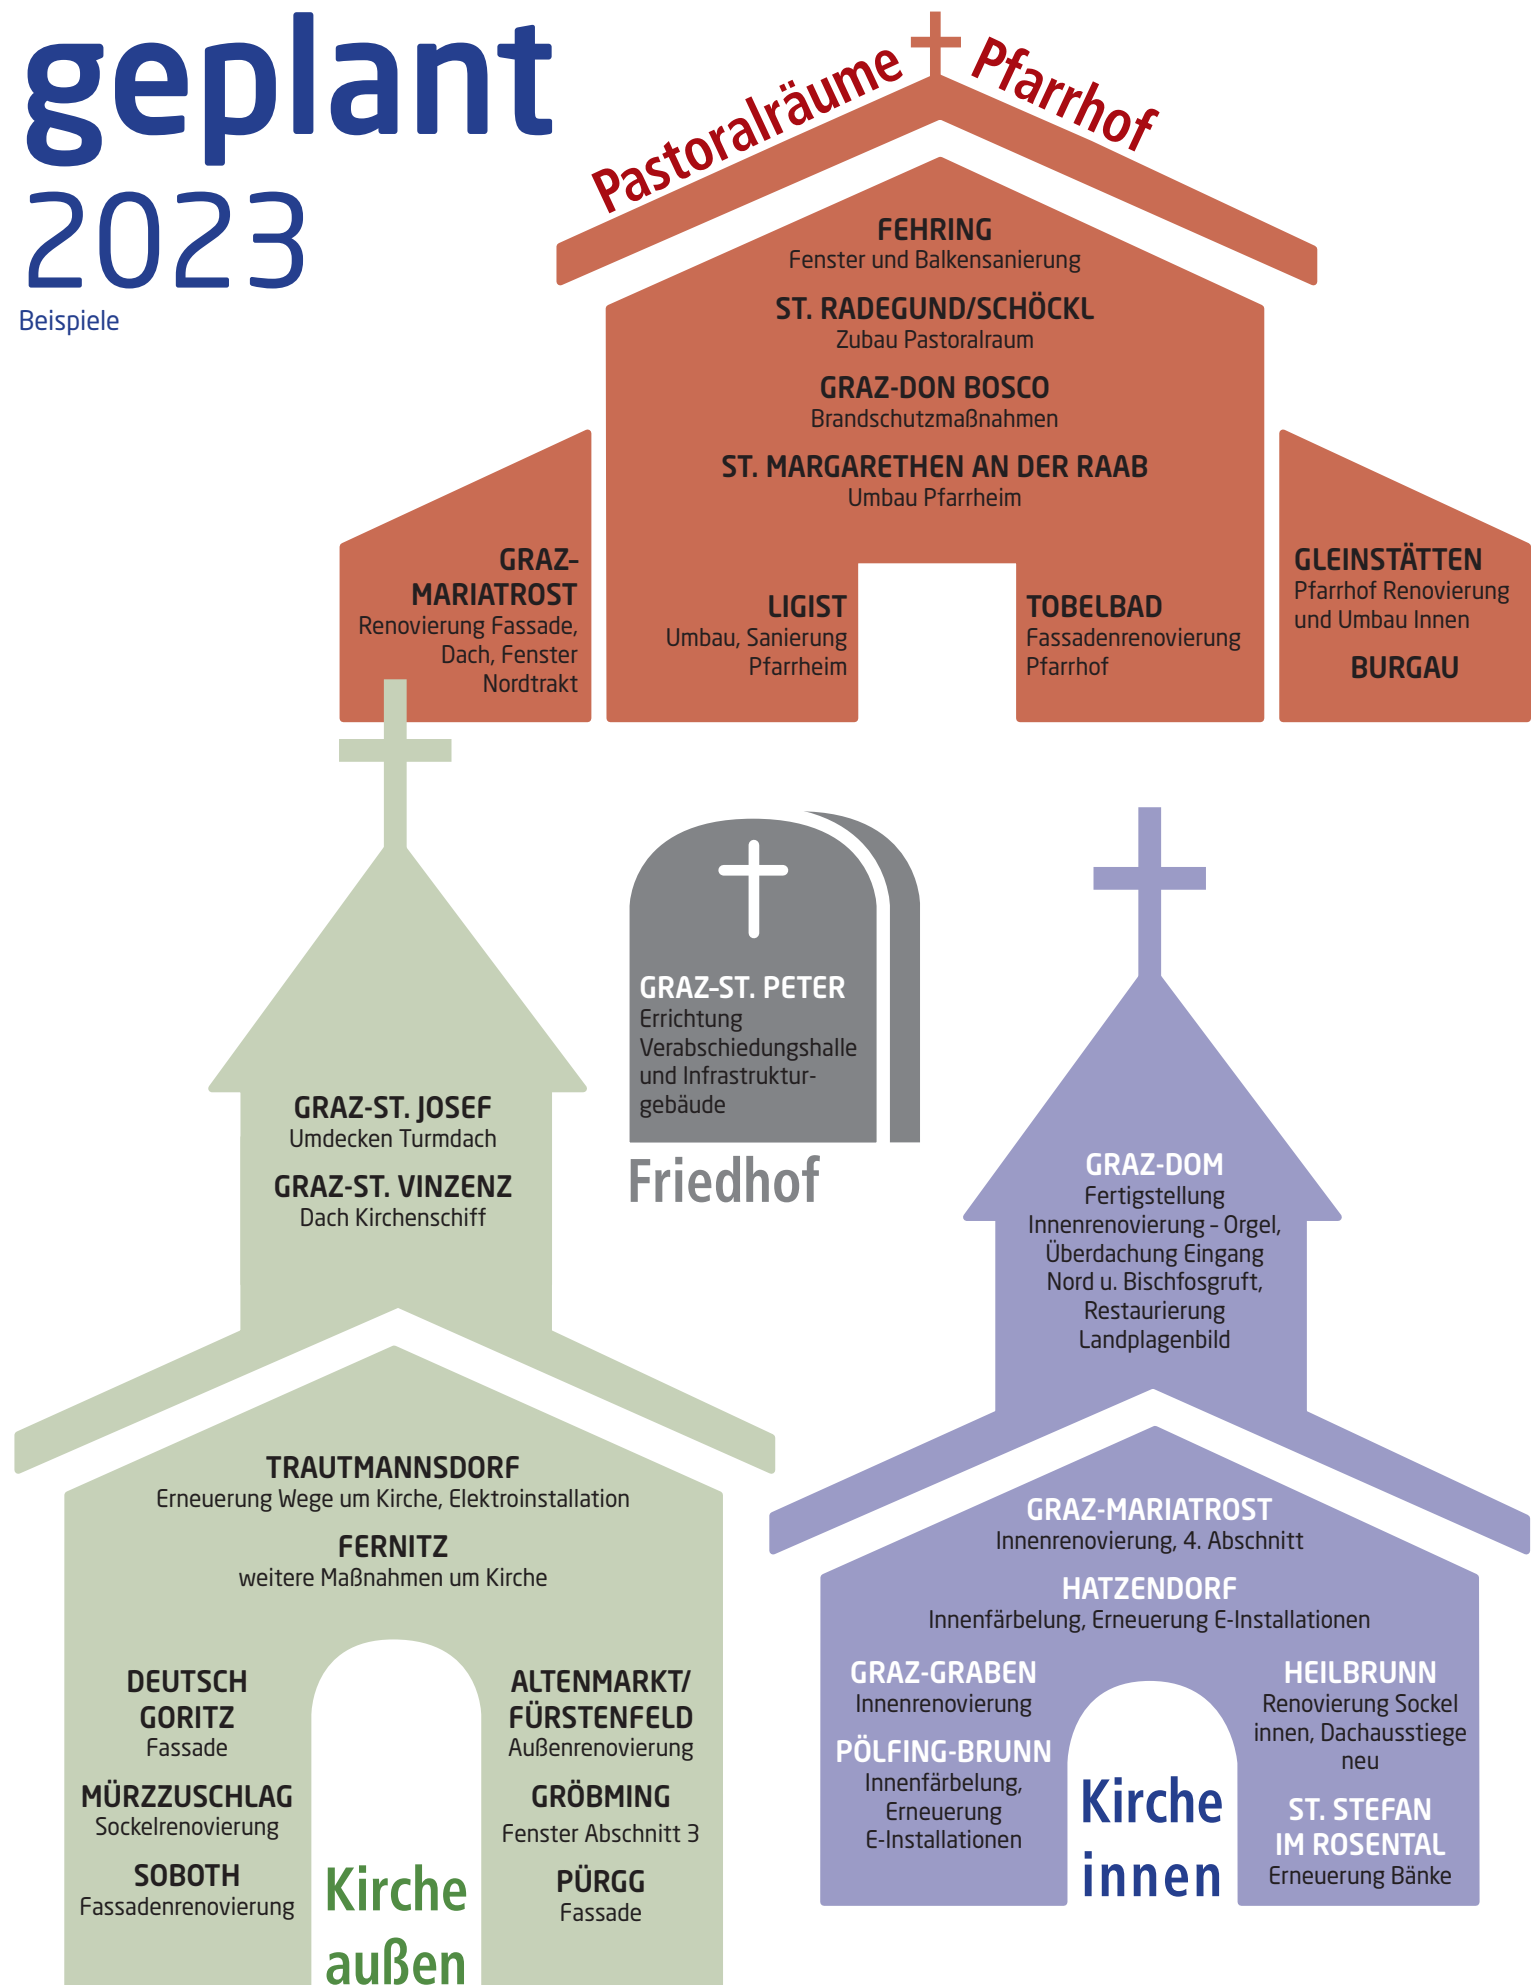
geplant
2023
Beispiele

Pastoralräume Pfarrhof

FEHRING
Fenster und Balkensanierung

ST. RADEGUND/SCHÖCKL
Zubau Pastoralraum

GRAZ-DON BOSCO
Brandschutzmaßnahmen

ST. MARGARETHEN AN DER RAAB
Umbau Pfarrheim

GRAZ-MARIATROST
Renovierung Fassade, Dach, Fenster Nordtrakt

LIGIST
Umbau, Sanierung Pfarrheim

TOBELBAD
Fassadenrenovierung Pfarrhof

GLEINSTÄTTEN
Pfarrhof Renovierung und Umbau Innen

BURGAU

GRAZ-ST. PETER
Errichtung Verabschiedungshalle und Infrastrukturgebäude

Friedhof

GRAZ-ST. JOSEF
Umdecken Turmdach

GRAZ-ST. VINZENZ
Dach Kirchenschiff

TRAUTMANNSDORF
Erneuerung Wege um Kirche, Elektroinstallation

FERNITZ
weitere Maßnahmen um Kirche

DEUTSCH GORITZ
Fassade

MÜRZZUSCHLAG
Sockelrenovierung

SOBOTH
Fassadenrenovierung

ALTENMARKT/ FÜRSTENFELD
Außenrenovierung

GRÖBMING
Fenster Abschnitt 3

PÜRGG
Fassade

Kirche außen

GRAZ-DOM
Fertigstellung Innenrenovierung - Orgel, Überdachung Eingang Nord u. Bischfosgruft, Restaurierung Landplagenbild

GRAZ-MARIATROST
Innenrenovierung, 4. Abschnitt

HATZENDORF
Innenfärbelung, Erneuerung E-Installationen

GRAZ-GRABEN
Innenrenovierung

PÖLFING-BRUNN
Innenfärbelung, Erneuerung E-Installationen

HEILBRUNN
Renovierung Sockel innen, Dachausstiege neu

ST. STEFAN IM ROSENTAL
Erneuerung Bänke

Kirche innen